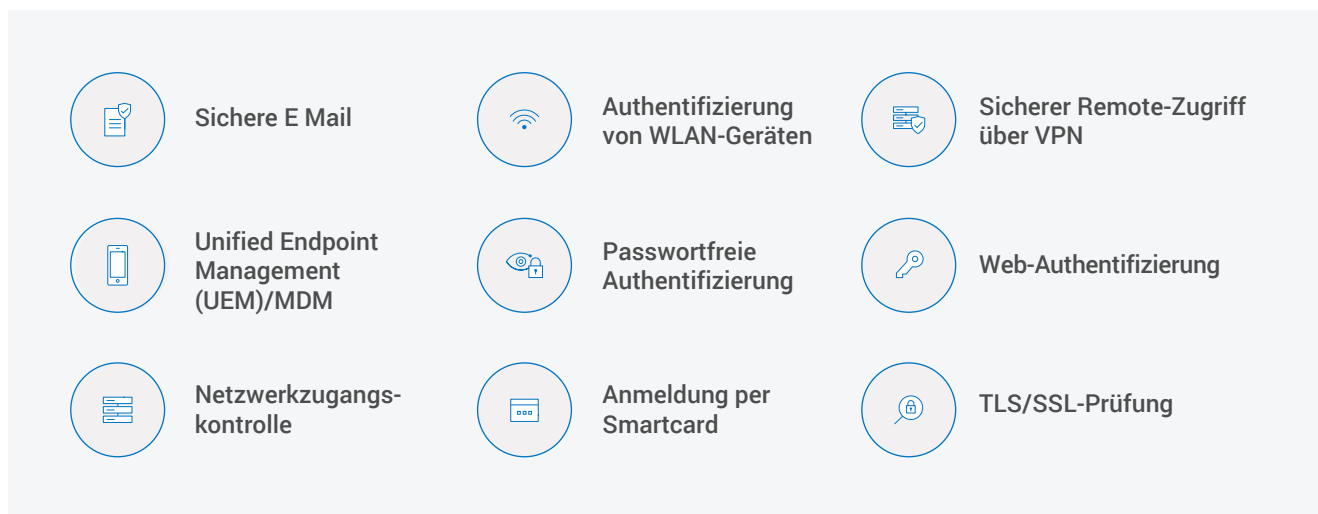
Sichere E Mail

Authentifizierung von WLAN-Geräten

Sicherer Remote-Zugriff über VPN

Unified Endpoint Management (UEM)/MDM

Passwortfreie Authentifizierung

Web-Authentifizierung

Netzwerkzugangskontrolle

Anmeldung per Smartcard

TLS/SSL-Prüfung